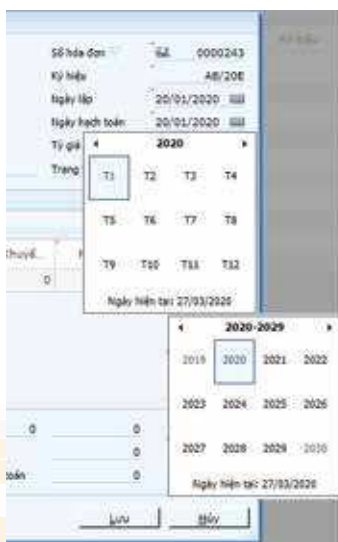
Số hóa đơn 0000243
Ký hiệu AB/20E
Ngày lập 20/01/2020
Ngày hạch toán 20/01/2020
Tỷ giá
Trạng

2020

| T1 | T2 | T3 | T4 |
|---|---|---|---|
| T5 | T6 | T7 | T8 |
| T9 | T10 | T11 | T12 |

Ngày hiện tại: 27/03/2020

Thuế...
0

2020-2029

| 2019 | 2020 | 2021 | 2022 |
|---|---|---|---|
| 2023 | 2024 | 2025 | 2026 |
| 2027 | 2028 | 2029 | 2030 |

Ngày hiện tại: 27/03/2020

0 0
0
toán 0

Lưu Hủy